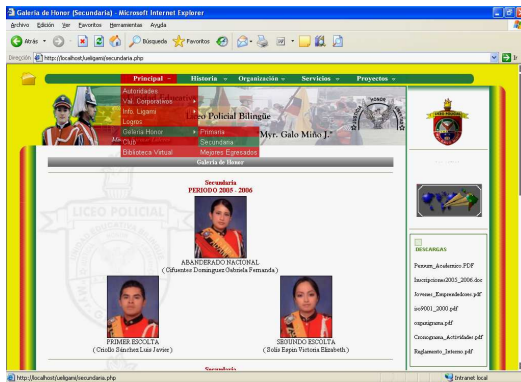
Galería de Honor (Secundaria) - Microsoft Internet Explorer

Archivo Edición Ver Favoritos Herramientas Ayuda

Atrás Búsqueda Favoritos

Dirección http://localhost/ueligani/secundaria.php

Principal Historia Organización Servicios Proyectos

Autoridades
Val. Corporativos
Info. Ligani
Logros
Galeria Honor
Club
Biblioteca Virtual

Primaria
Secundaria
Mejores Egresados

Liceo Policial Bilingüe
Myr. Galo Miño J.

Galeria de Honor

Secundaria
PERIODO 2005 - 2006

ABANDERADO NACIONAL
( Cifuentes Domínguez Gabriela Fernanda )

PRIMER ESCOLTA
( Criollo Sánchez Luis Javier )

SEGUNDO ESCOLTA
( Solis Espin Victoria Elizabeth )

Secundaria

DESCARGAS

Pensum_Académico.PDF
Inscripciones2005_2006.doc
Jovenes_Emprendedores.pdf
iso9001_2000.pdf
organigrama.pdf
Cronograma_Actividades.pdf
Reglamento_Interno.pdf

http://localhost/ueligani/secundaria.php

Intranet local